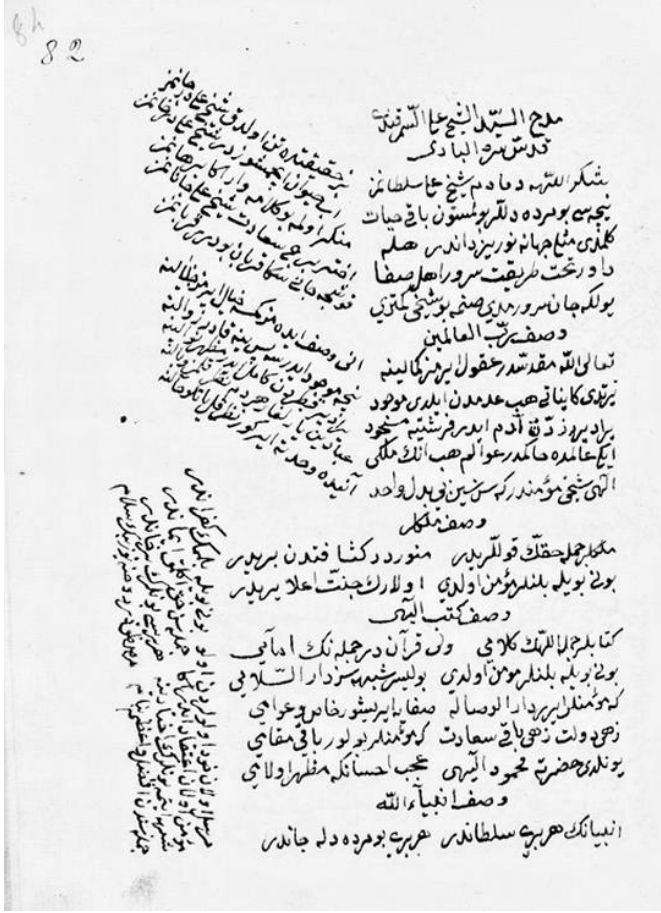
84
82

مدح السيد الشيخ على السمرقندى
قدس سره البارى

شكر الله دمادم شيخ على سلطانمز
نیجه بو مرده دللری بولسون باقی حیات
كلدی مثل جهانه نور ریز دانش هلم
داورتخت طریقت سرور اهل صفا
بولكه جان سرورمدی صفی بوشیخی كلدی

وصف رب العالمین
تعالى الله مقدسدر عقول برهز کالینه
بزیدی کاینات هب عدمدن ابلدی موجود
براد برو ذی قدم آدم ابدر فرشتیه مسجود
ایکی عالمده حاکم رعوالم هب انك ملکی
آلهی شیخ مؤمنده کرسن بنی بو ملو واحد

وصف ملک
ملكلر جمله حقك قوللريدر منوردر كثنا فندن بريدر
بونی بويله بلنلر مؤمن اولدی اولار جنت اعلا بريدر

وصف كتب الهى
كتابلر جمله الهك كلامى ولى قرآن درجمله نك امامى
بونى بويله بلنلر مؤمن اولدی بوليسر شبهه سز دار السلامى
كه مؤمنلر ير ير دار الوصالده صفا يا بر بشور خاص عوامى
زهى دولت زهى باقى سعادت كه مؤمنلر بولور باقى مقامى
بونلرى حضرت محمود الهيمى عجب احسانك مظهر اولانى

وصف انبياء الله
انبيانك هر بری سلطاندر هر بری بو مرده دله جاندر

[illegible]

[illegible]

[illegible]